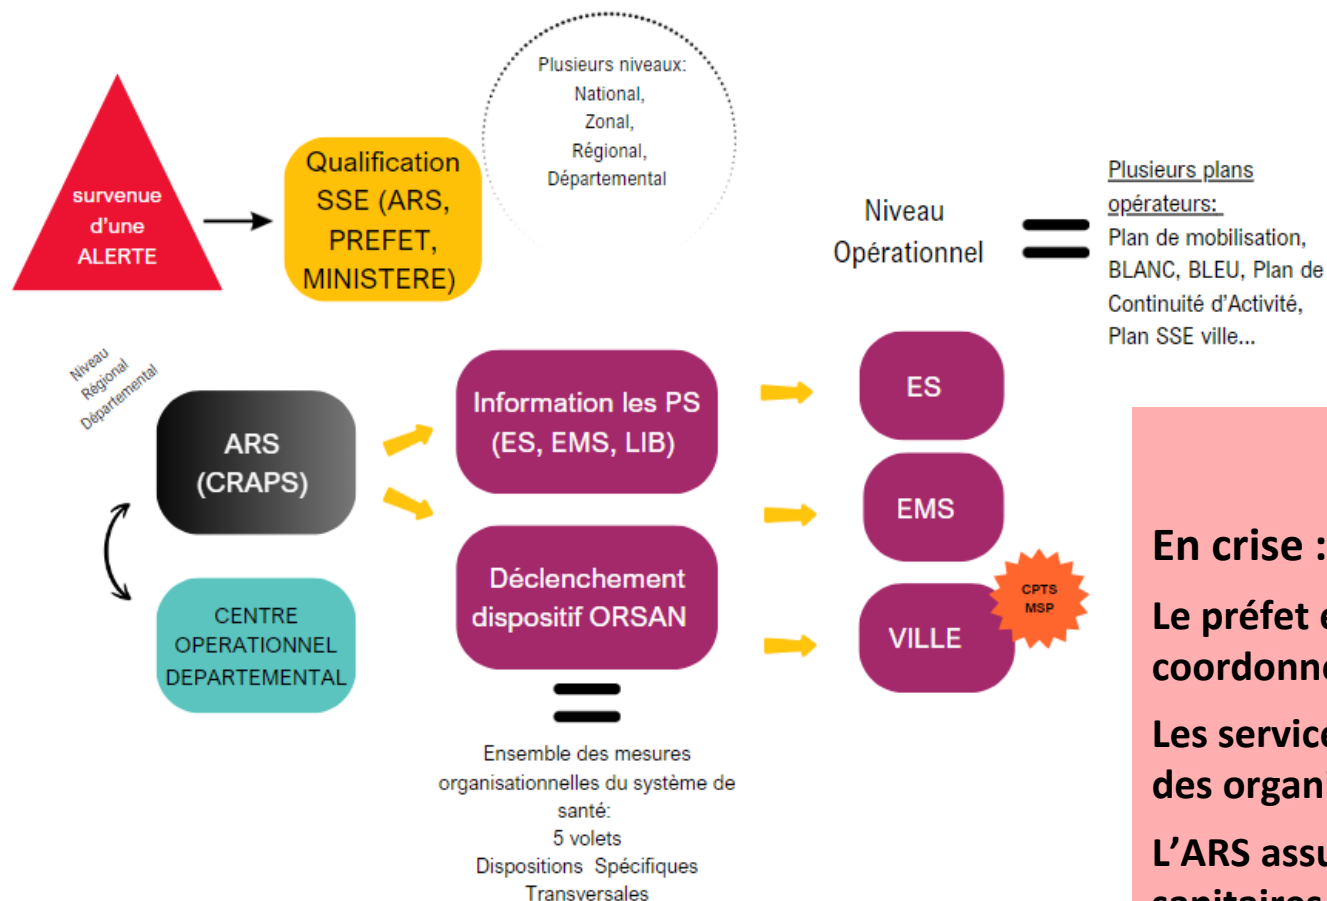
survenue d'une ALERTE

Qualification SSE (ARS, PREFET, MINISTERE)

Plusieurs niveaux: National, Zonal, Régional, Départemental

Niveau Opérationnel

Plusieurs plans opérateurs:
Plan de mobilisation, BLANC, BLEU, Plan de Continuité d'Activité, Plan SSE ville...

Niveau Régional Départemental

ARS (CRAPS)

CENTRE OPERATIONNEL DEPARTEMENTAL

Information les PS (ES, EMS, LIB)

Déclenchement dispositif ORSAN

ES

EMS

VILLE

CPTS MSP

Ensemble des mesures organisationnelles du système de santé:
5 volets
Dispositions Spécifiques
Transversales

En crise :

Le préfet e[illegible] coordonne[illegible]

Les service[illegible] des organi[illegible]

L'ARS assu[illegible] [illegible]